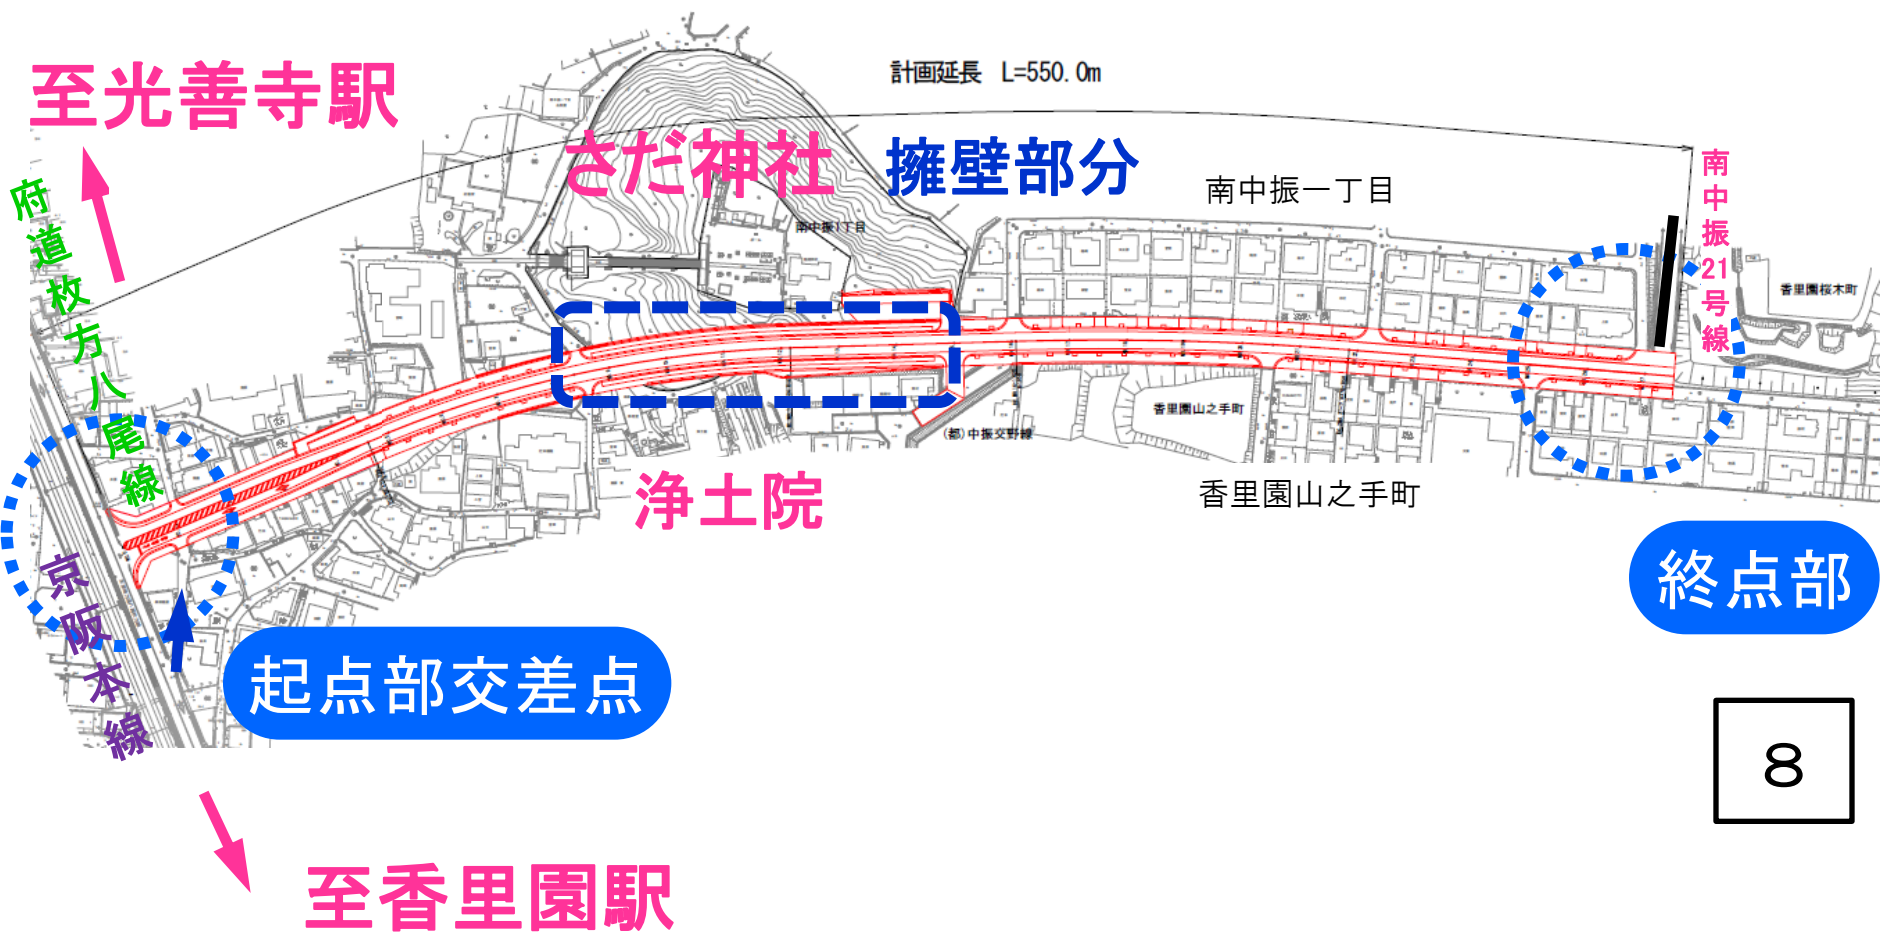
至光善寺駅

計画延長 L=550.0m

さだ神社

擁壁部分

南中振一丁目

南中振21号線

府道枚方八尾線

南中振1丁目

香里園桜木町

香里園山之手町

(都)中振交野線

浄土院

香里園山之手町

終点部

京阪本線

起点部交差点

8

至香里園駅